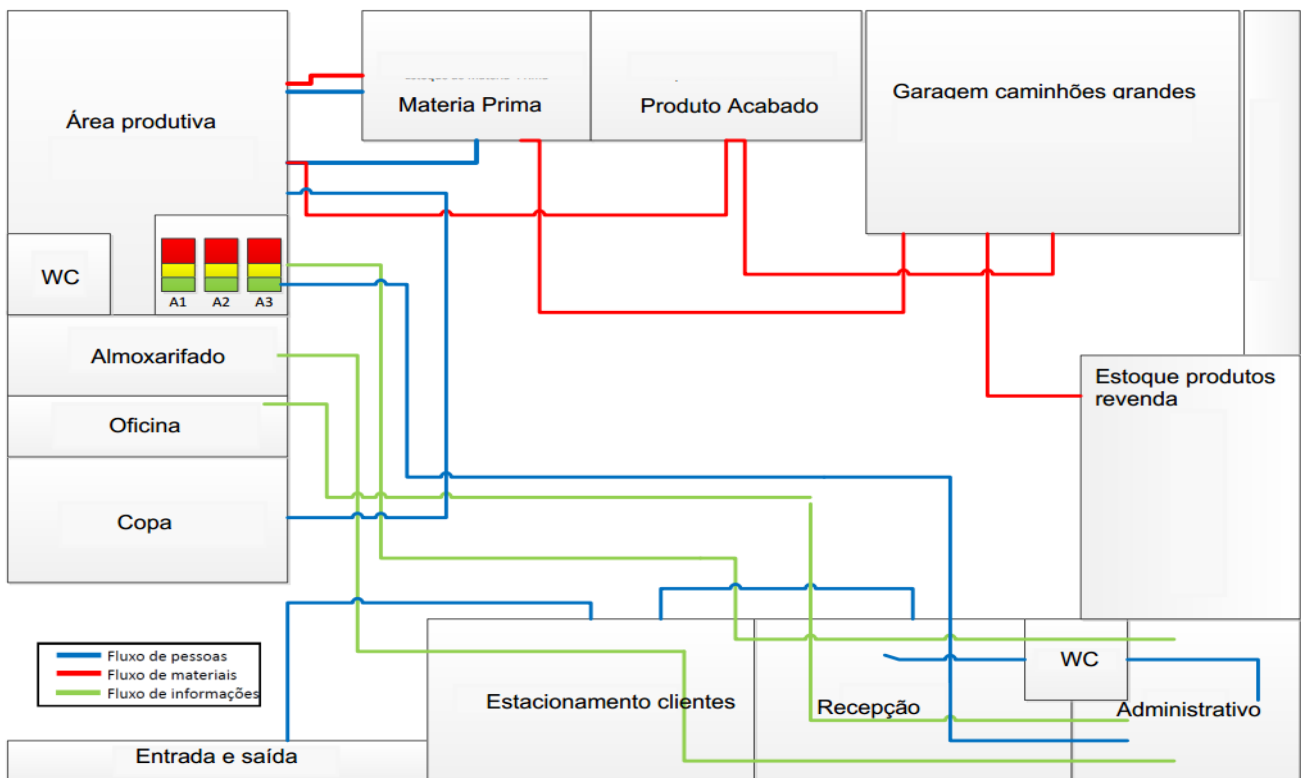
Área produtiva

Materia Prima

Produto Acabado

Garagem caminhões grandes

WC

A1 A2 A3

Almoxarifado

Oficina

Copa

Estoque produtos revenda

Fluxo de pessoas
Fluxo de materiais
Fluxo de informações

Estacionamento clientes

Recepção

WC

Administrativo

Entrada e saída